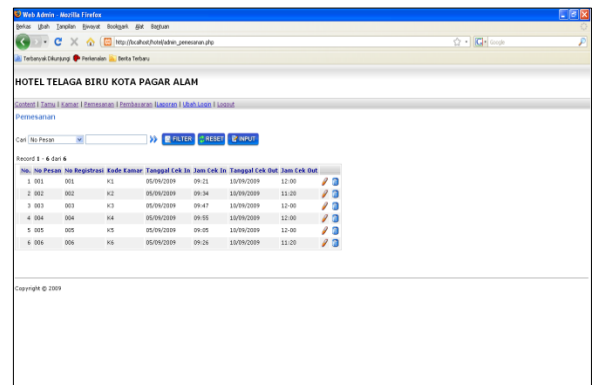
Web Admin - Mozilla Firefox

Berkas Ubah Tampilan Riwayat Bookmark Alat Bantuan

http://localhost/hotel/admin_pemesanan.php

Google

Terbanyak Dikunjungi Perkenalan Berita Terbaru

HOTEL TELAGA BIRU KOTA PAGAR ALAM

Content | Tamu | Kamar | Pemesanan | Pembayaran | Laporan | Ubah Login | Logout

Pemesanan

Cari No Pesan

FILTER RESET INPUT

Record 1 - 6 dari 6

| No. | No Pesan | No Registrasi | Kode Kamar | Tanggal Cek In | Jam Cek In | Tanggal Cek Out | Jam Cek Out |
|---|---|---|---|---|---|---|---|
| 1 | 001 | 001 | K1 | 05/09/2009 | 09:21 | 10/09/2009 | 12:00 |
| 2 | 002 | 002 | K2 | 05/09/2009 | 09:34 | 10/09/2009 | 11:20 |
| 3 | 003 | 003 | K3 | 05/09/2009 | 09:47 | 10/09/2009 | 12:00 |
| 4 | 004 | 004 | K4 | 05/09/2009 | 09:55 | 10/09/2009 | 12:00 |
| 5 | 005 | 005 | K5 | 05/09/2009 | 09:05 | 10/09/2009 | 12:00 |
| 6 | 006 | 006 | K6 | 05/09/2009 | 09:26 | 10/09/2009 | 11:20 |

Copyright © 2009